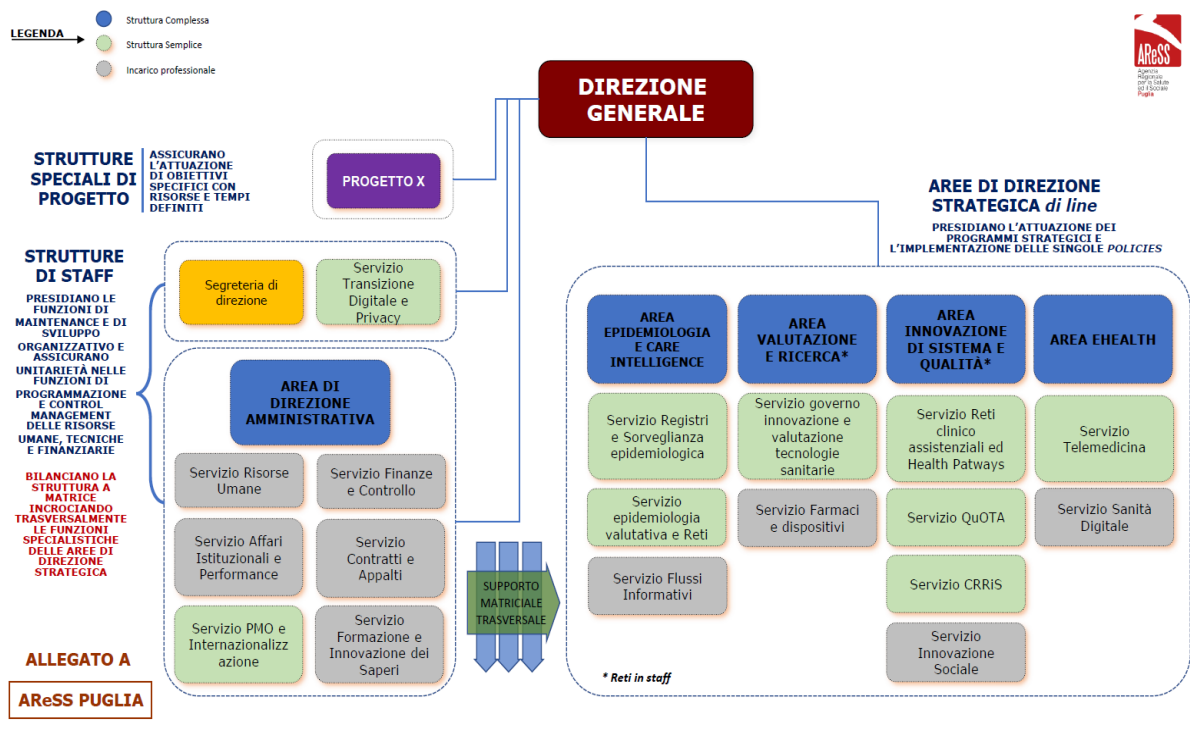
LEGENDA

Struttura Complessa

Struttura Semplice

Incarico professionale

AReSS Agenzia Regionale per la Salute ed il Sociale Puglia

DIREZIONE GENERALE

STRUTTURE SPECIALI DI PROGETTO

ASSICURANO L'ATTUAZIONE DI OBIETTIVI SPECIFICI CON RISORSE E TEMPI DEFINITI

PROGETTO X

STRUTTURE DI STAFF

PRESIDIANO LE FUNZIONI DI MAINTENANCE E DI SVILUPPO ORGANIZZATIVO E ASSICURANO UNITARIETÀ NELLE FUNZIONI DI PROGRAMMAZIONE E CONTROL MANAGEMENT DELLE RISORSE UMANE, TECNICHE E FINANZIARIE

BILANCIANO LA STRUTTURA A MATRICE INCROCIANDO TRASVERSALMENTE LE FUNZIONI SPECIALISTICHE DELLE AREE DI DIREZIONE STRATEGICA

Segreteria di direzione

Servizio Transizione Digitale e Privacy

AREA DI DIREZIONE AMMINISTRATIVA

Servizio Risorse Umane

Servizio Finanze e Controllo

Servizio Affari Istituzionali e Performance

Servizio Contratti e Appalti

Servizio PMO e Internazionalizzazione

Servizio Formazione e Innovazione dei Saperi

SUPPORTO MATRICIALE TRASVERSALE

AREE DI DIREZIONE STRATEGICA di line

PRESIDIANO L'ATTUAZIONE DEI PROGRAMMI STRATEGICI E L'IMPLEMENTAZIONE DELLE SINGOLE POLICIES

AREA EPIDEMIOLOGIA E CARE INTELLIGENCE

AREA VALUTAZIONE E RICERCA*

AREA INNOVAZIONE DI SISTEMA E QUALITÀ*

AREA EHEALTH

Servizio Registri e Sorveglianza epidemiologica

Servizio governo innovazione e valutazione tecnologie sanitarie

Servizio Reti clinico assistenziali ed Health Patways

Servizio Telemedicina

Servizio epidemiologia valutativa e Reti

Servizio Farmaci e dispositivi

Servizio QuOTA

Servizio Sanità Digitale

Servizio Flussi Informativi

Servizio CRRiS

Servizio Innovazione Sociale

* Reti in staff

ALLEGATO A

AReSS PUGLIA